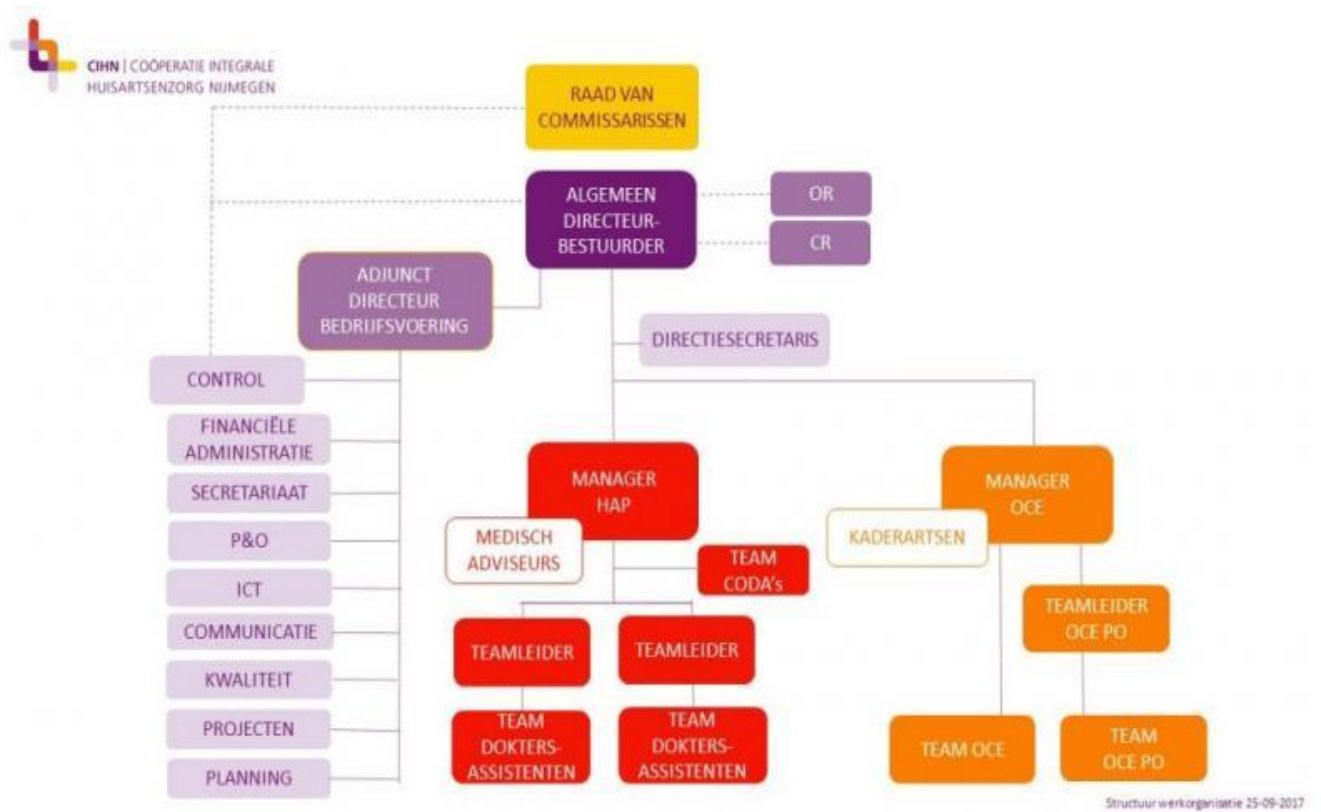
CIHN | COÖPERATIE INTEGRALE HUISARTSENZORG NIJMEGEN

RAAD VAN COMMISSARISSEN

ALGEMEEN DIRECTEUR-BESTUURDER

OR

CR

ADJUNCT DIRECTEUR BEDRIJFSVOERING

DIRECTIESECRETARIS

CONTROL

FINANCIËLE ADMINISTRATIE

SECRETARIAAT

P&O

ICT

COMMUNICATIE

KWALITEIT

PROJECTEN

PLANNING

MANAGER HAP

MEDISCH ADVISEURS

TEAM CODA's

TEAMLEIDER

TEAMLEIDER

TEAM DOKTERS-ASSISTENTEN

TEAM DOKTERS-ASSISTENTEN

MANAGER OCE

KADERARTSEN

TEAMLEIDER OCE PO

TEAM OCE

TEAM OCE PO

Structuur werkorganisatie 25-09-2017